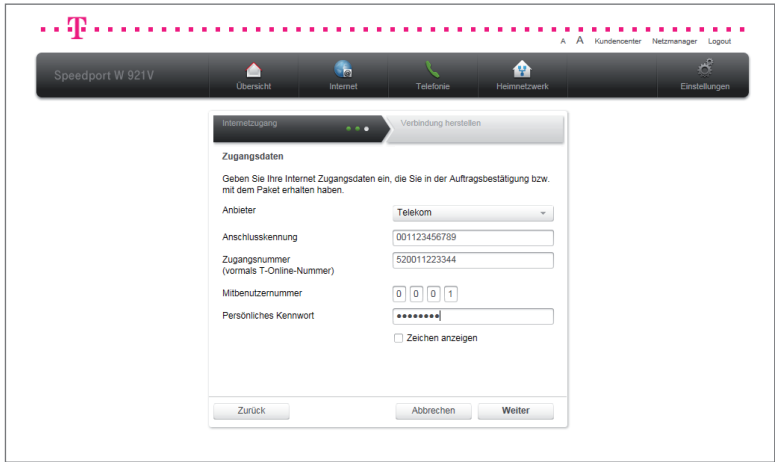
T

A A Kundencenter Netzmanager Logout

Speedport W 921V

Übersicht Internet Telefonie Heimnetzwerk Einstellungen

Internetzugang

Verbindung herstellen

Zugangsdaten

Geben Sie Ihre Internet Zugangsdaten ein, die Sie in der Auftragsbestätigung bzw. mit dem Paket erhalten haben.

| | |
|---|---|
| Anbieter | Telekom |
| Anschlusskennung | 001123456789 |
| Zugangsnummer (vormals T-Online-Nummer) | 520011223344 |
| Mitbenutzernummer | 0 0 0 1 |
| Persönliches Kennwort | •••••••• |

Zeichen anzeigen

Zurück Abbrechen Weiter